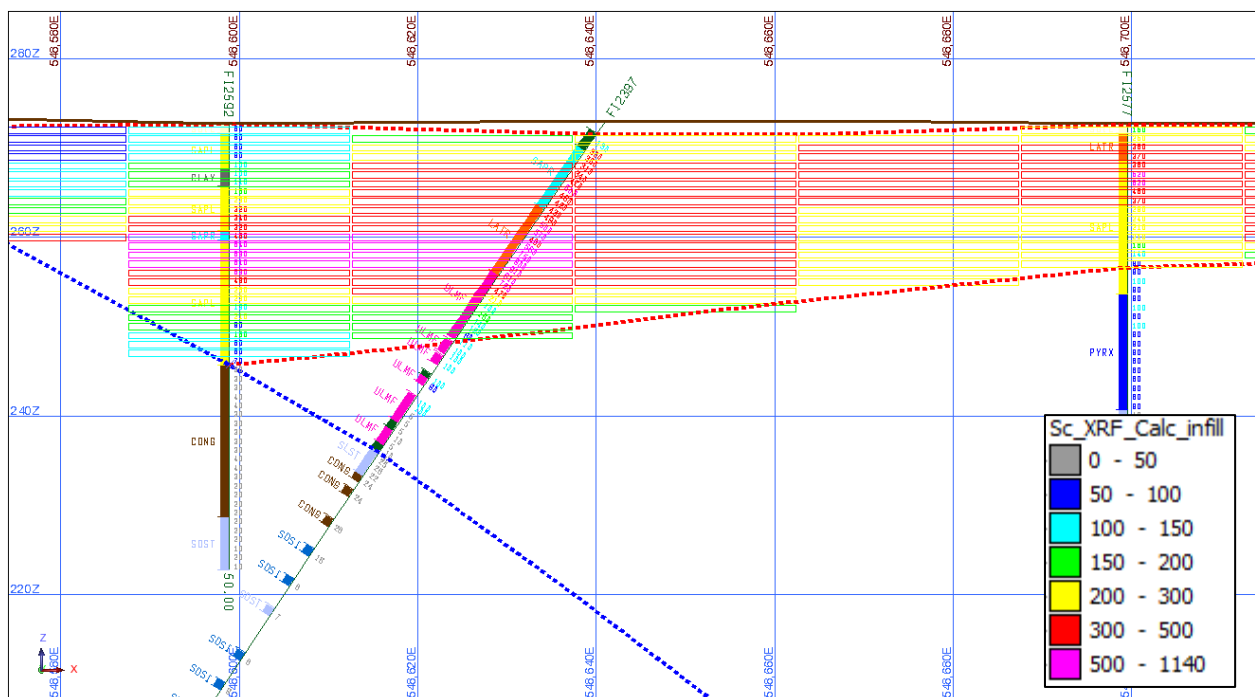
548,580E
548,600E
548,620E
548,640E
548,660E
548,680E
548,700E

280Z
260Z
240Z
220Z

FI2592
FI2397
FI2577

SAPL
CLAY
SAPL
SAPL
SAPL
CONG
SDST
50.00

SAPL
LATR
ULMF
ULMF
ULMF
ULMF
ULMF
ULMF
SLST
CONG
CONG
CONG
SDST
SDST
SDST
SDST
SDST

LATR
SAPL
PYRX

Sc_XRF_Calc_infill
0 - 50
50 - 100
100 - 150
150 - 200
200 - 300
300 - 500
500 - 1140

z
x
548,580E
548,600E
548,620E
548,640E
548,660E
548,680E
548,700E